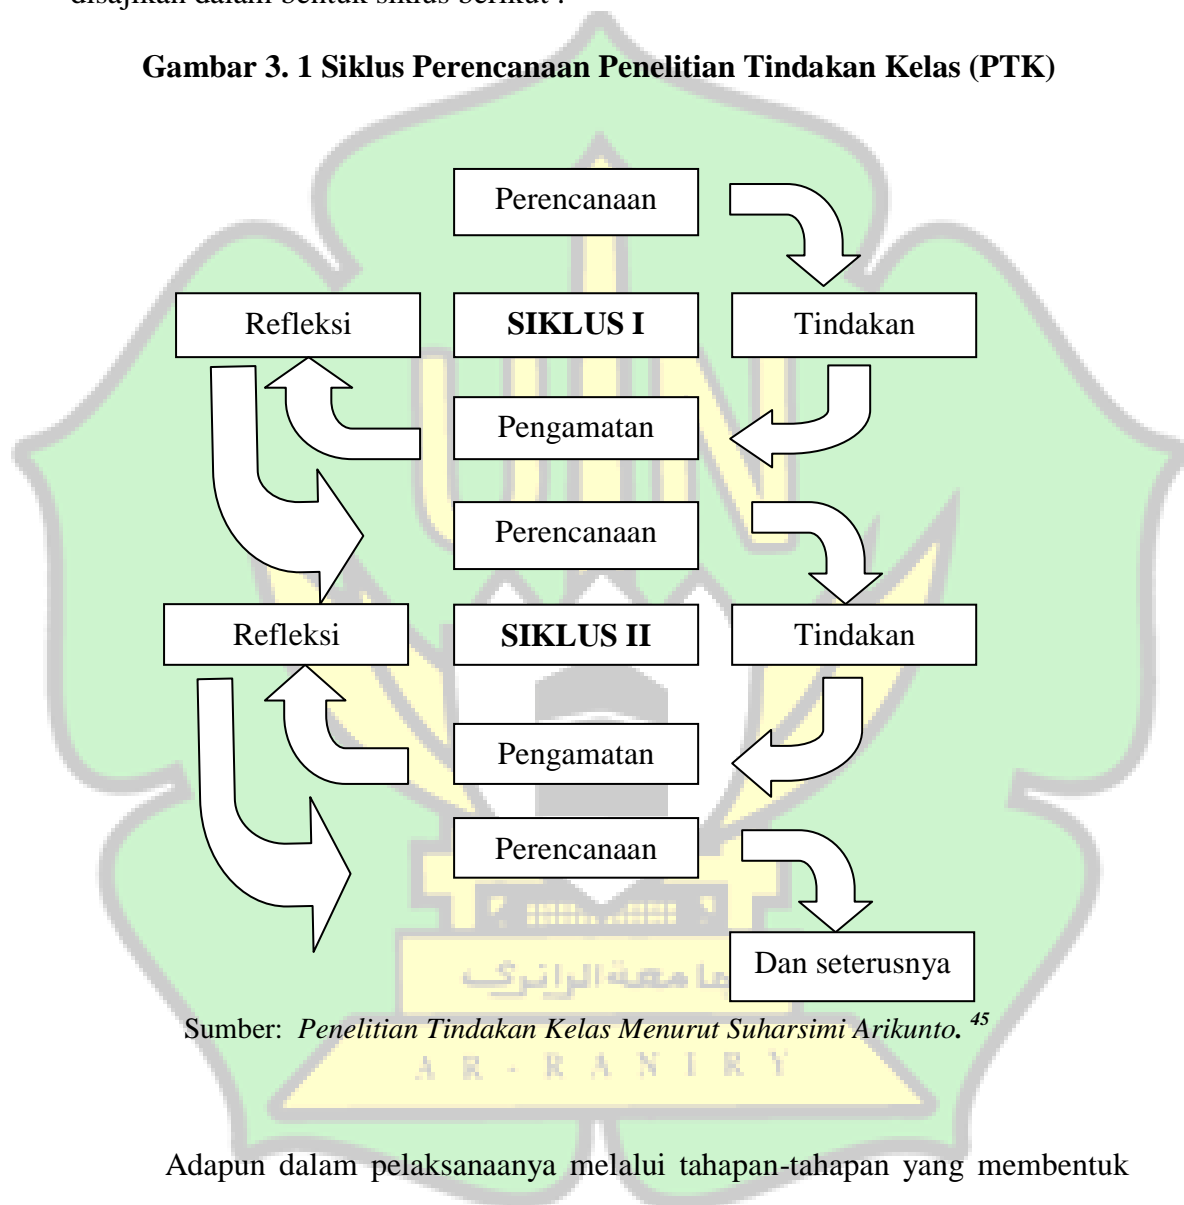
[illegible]

**Gambar 3. 1 Siklus Perencanaan Penelitian Tindakan Kelas (PTK)**

Perencanaan

Refleksi

**SIKLUS I**

Tindakan

Pengamatan

Perencanaan

Refleksi

**SIKLUS II**

Tindakan

Pengamatan

Perencanaan

Dan seterusnya

جامعة الرانري

Sumber: *Penelitian Tindakan Kelas Menurut Suharsimi Arikunto.* $^{45}$

A R - R A N I R Y

Adapun dalam pelaksanaanya melalui tahapan-tahapan yang membentuk